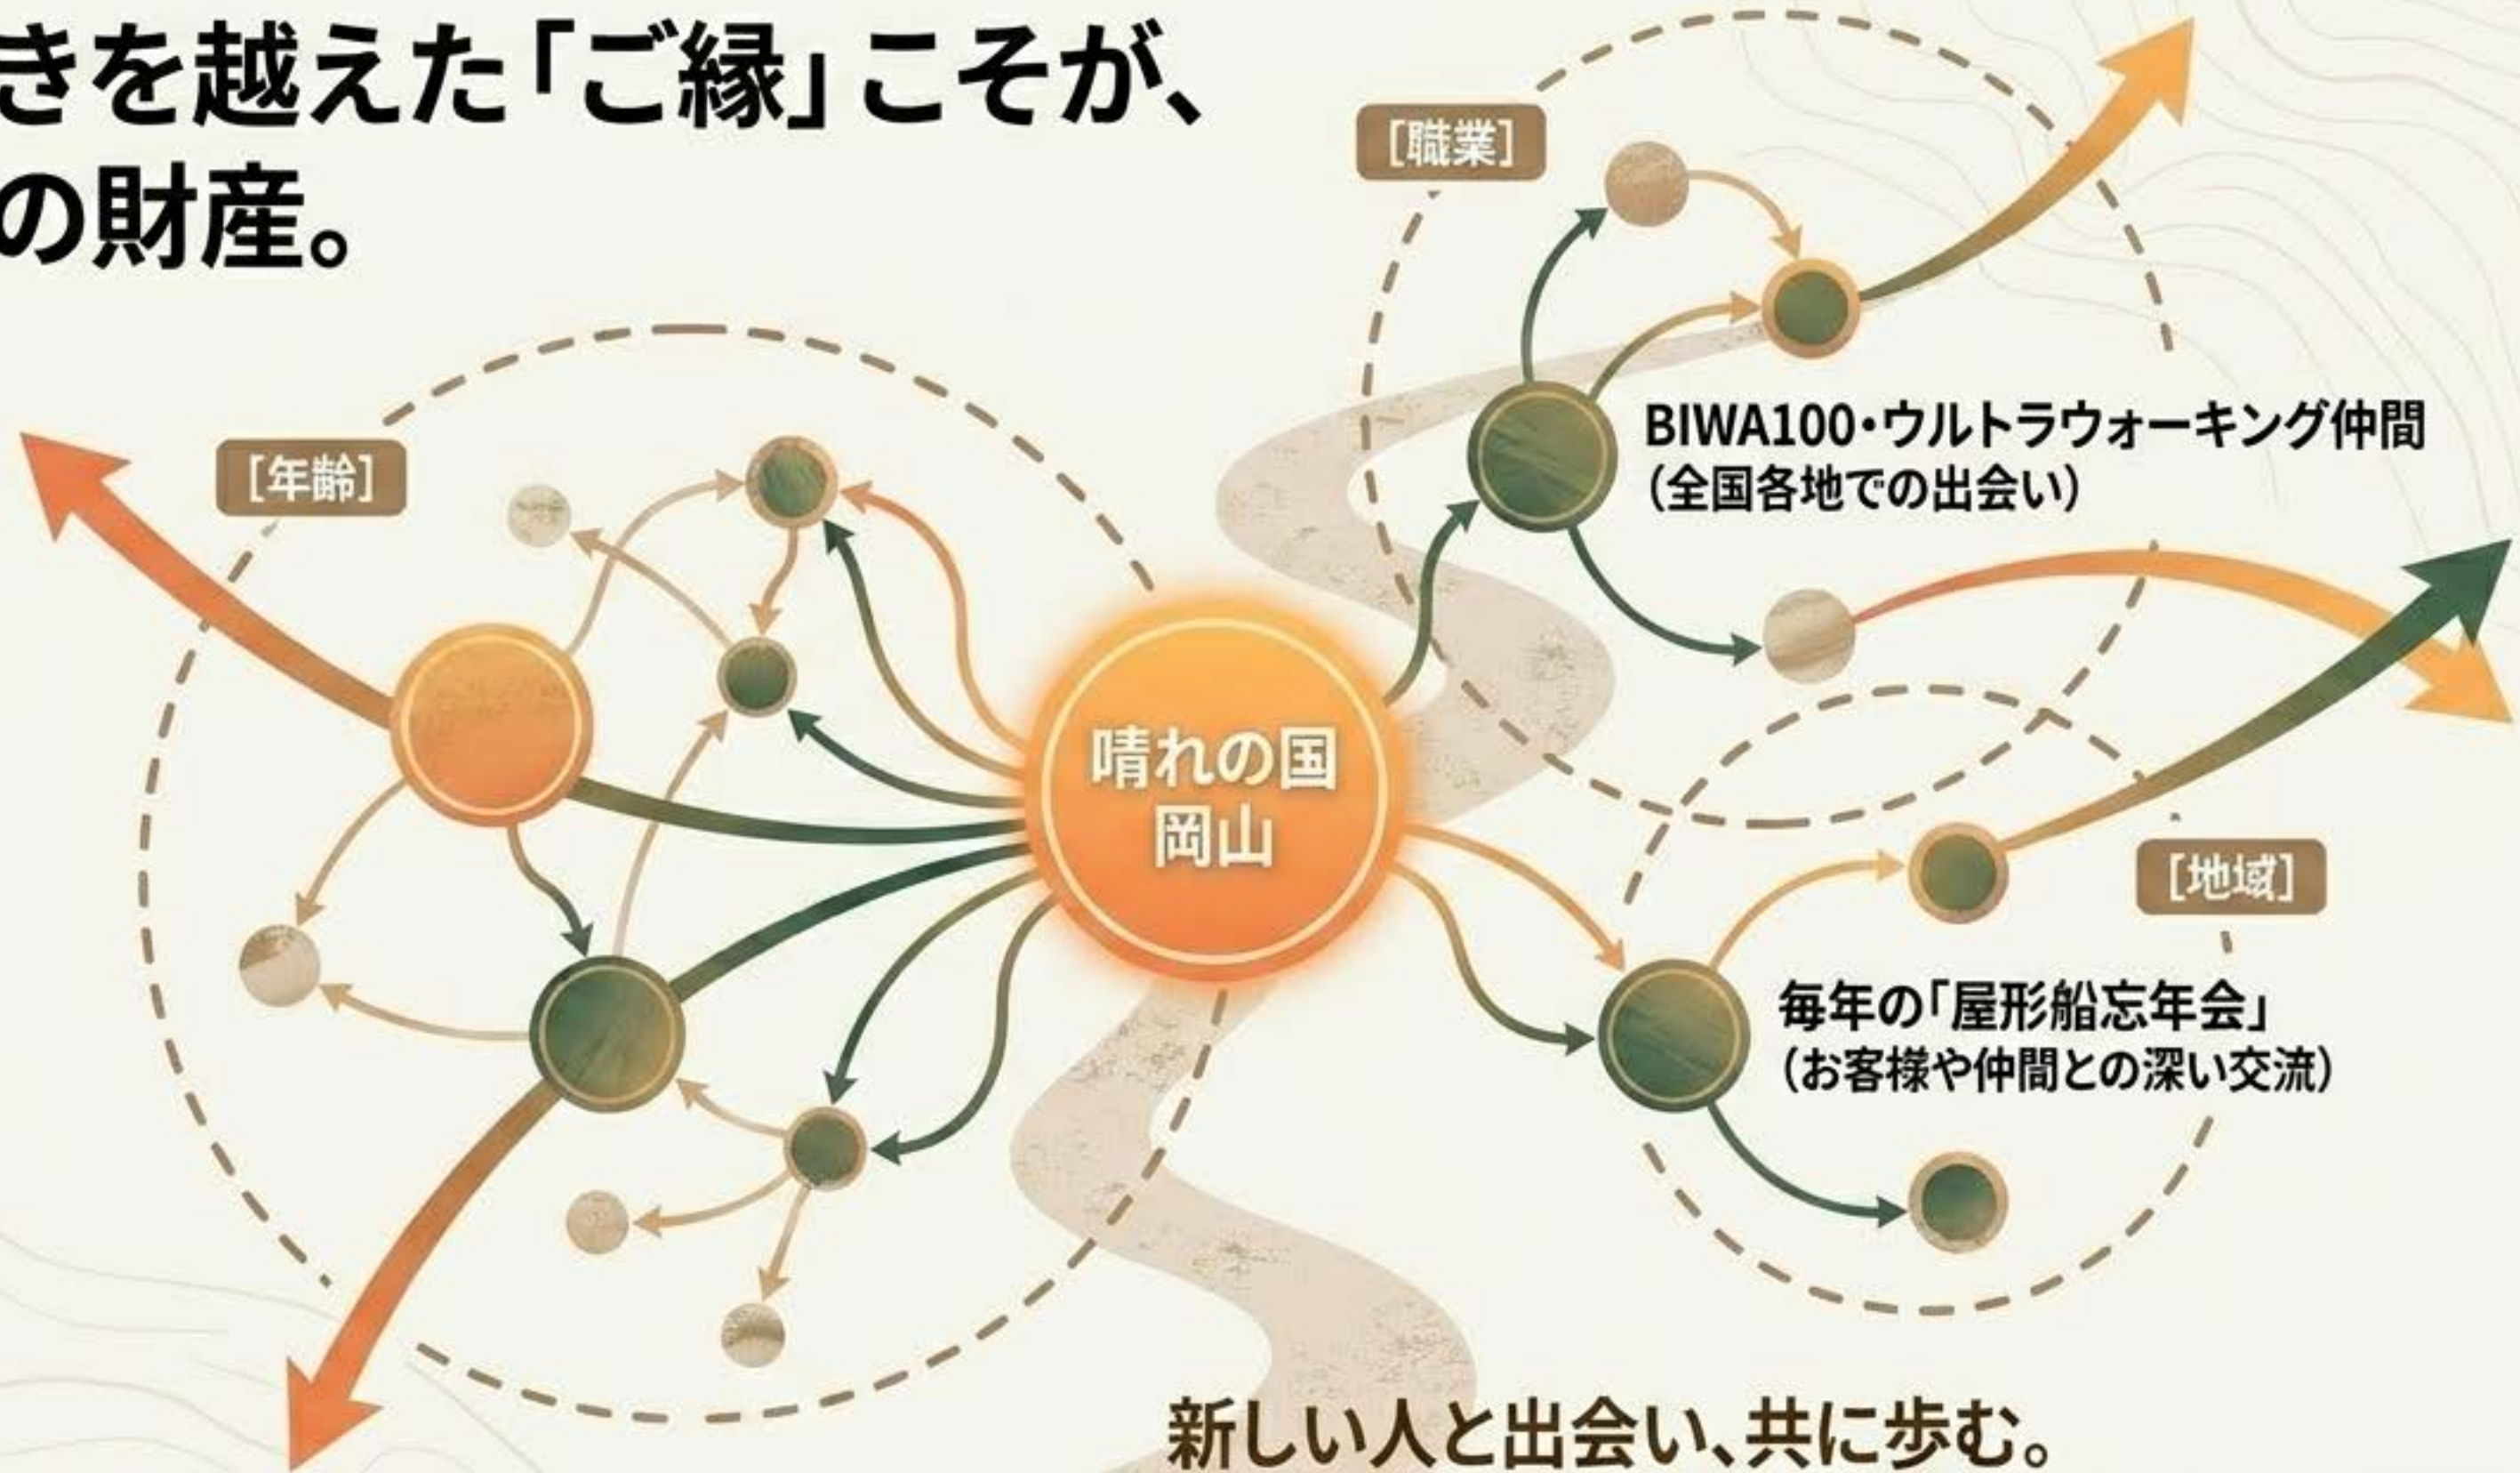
きを越えた「ご縁」こそが、
の財産。

[職業]

[年齢]

BIWA100・ウルトラウォーキング仲間
(全国各地での出会い)

晴れの国
岡山

[地域]

毎年の「屋形船忘年会」
(お客様や仲間との深い交流)

新しい人と出会い、共に歩む。